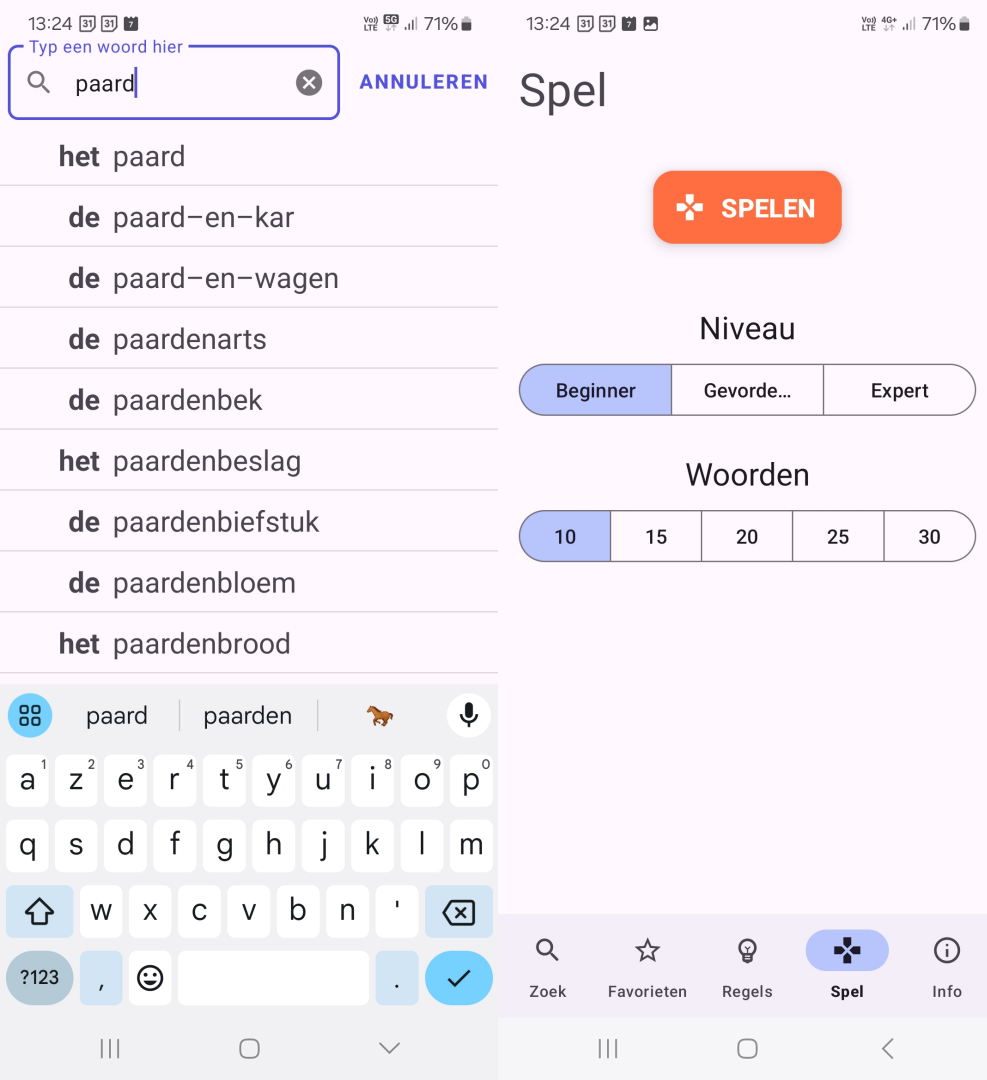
13:24 31 31 7 Vo) LTE 5G 71%

Typ een woord hier

paard

ANNULEREN

het paard

de paard–en–kar

de paard–en–wagen

de paardenarts

de paardenbek

het paardenbeslag

de paardenbiefstuk

de paardenbloem

het paardenbrood

paard | paarden | 🐎

a¹ z² e³ r⁴ t⁵ y⁶ u⁷ i⁸ o⁹ p⁰

q s d f g h j k l m

w x c v b n '

?123 , .

13:24 31 31 7 Vo) LTE 4G+ 71%

Spel

SPELEN

Niveau

| Beginner | Gevorde... | Expert |
|---|---|---|

Woorden

| 10 | 15 | 20 | 25 | 30 |
|---|---|---|---|---|

Zoek Favorieten Regels Spel Info